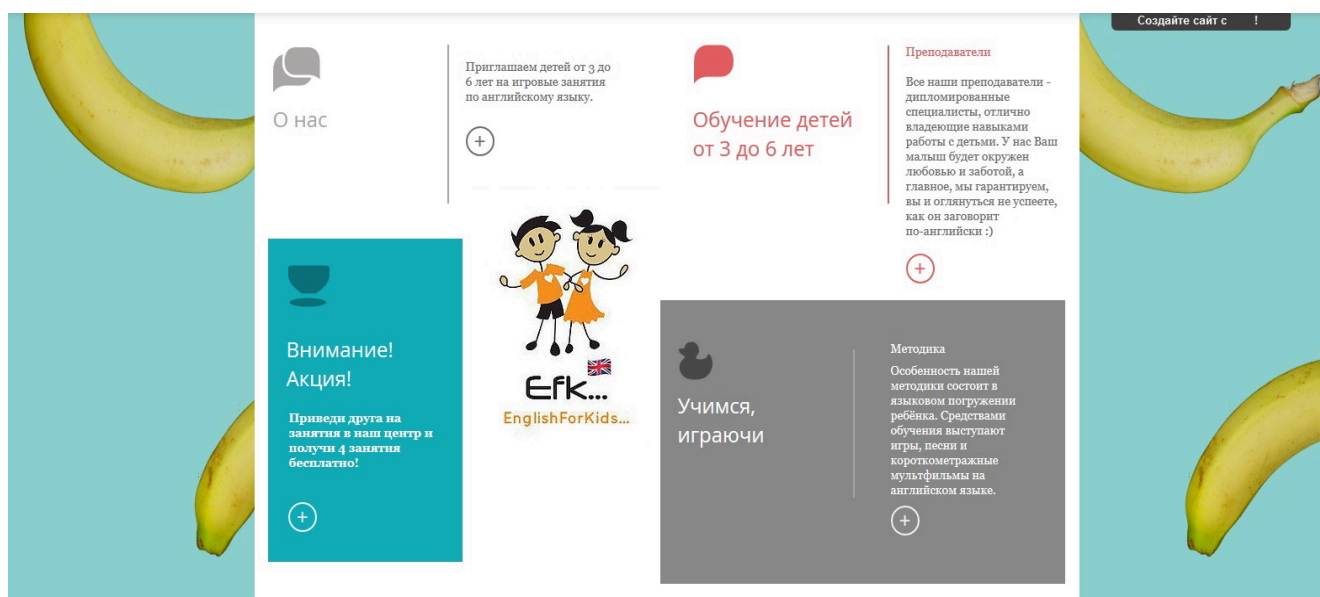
Создайте сайт с !

О нас

Приглашаем детей от 3 до 6 лет на игровые занятия по английскому языку.

+

Обучение детей от 3 до 6 лет

Преподаватели

Все наши преподаватели - дипломированные специалисты, отлично владеющие навыками работы с детьми. У нас Ваш малыш будет окружен любовью и заботой, а главное, мы гарантируем, вы и оглянуться не успеете, как он заговорит по-английски :)

+

Внимание! Акция!

Приведи друга на занятия в наш центр и получи 4 занятия бесплатно!

+

Efk...
EnglishForKids...

Учимся, играючи

Методика

Особенность нашей методики состоит в языковом погружении ребёнка. Средствами обучения выступают игры, песни и короткометражные мультфильмы на английском языке.

+